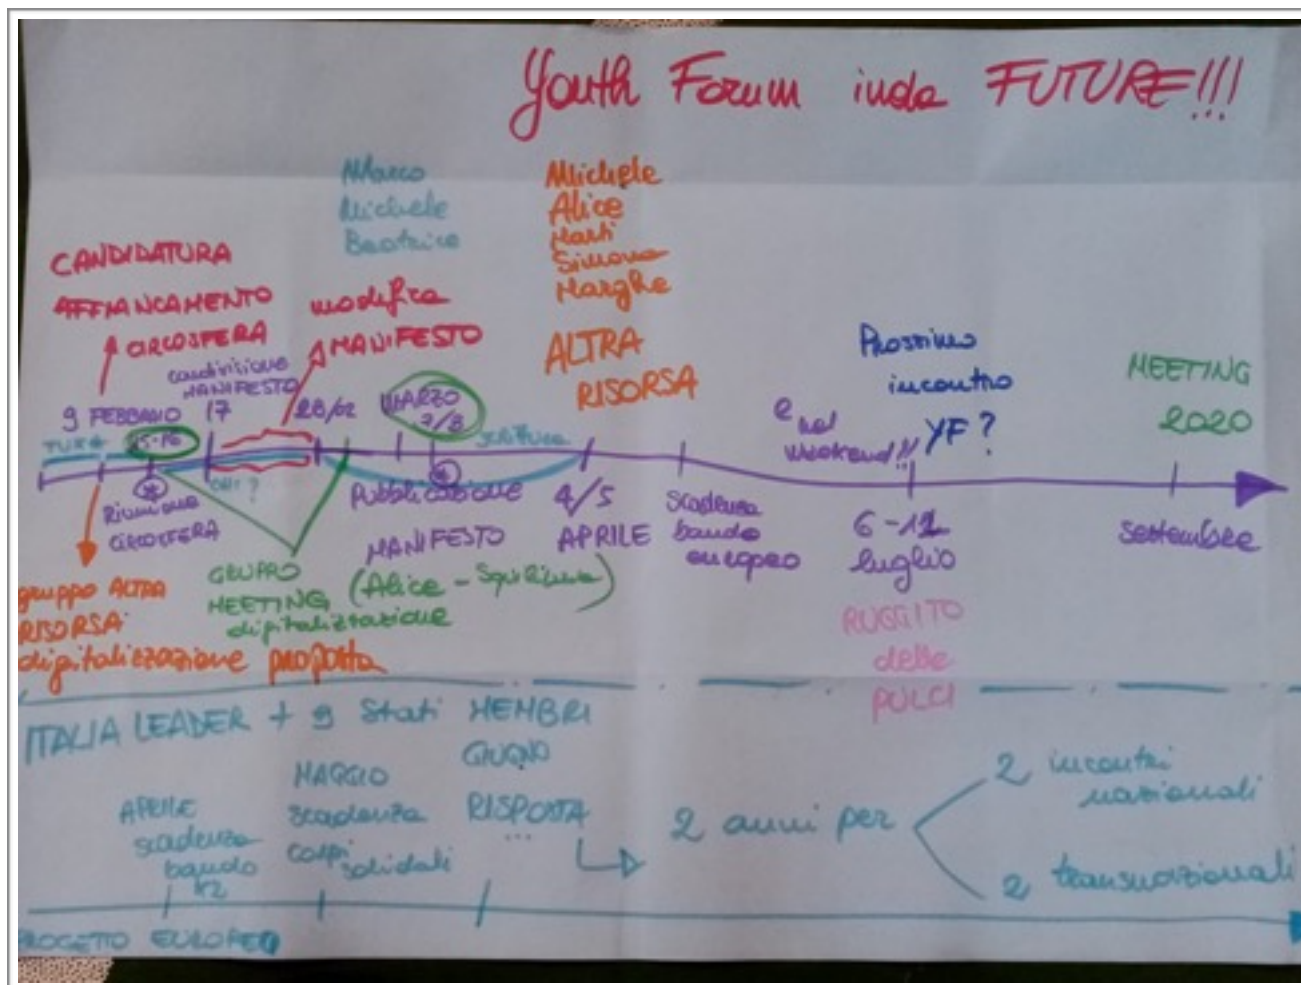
Youth Forum inda FUTURE!!!

Marco
Michele
Beatrice

Michele
Alice
Marti
Simone
Marghe

CANDIDATURA
AFFIANCAMENTO
ARCOSFERA

modifica
MANIFESTO

condivisione
MANIFESTO

ALTRA
RISORSA

Prossimo
incontro
YF?

e nel
weekend!!

MEETING
2020

9 FEBBRAIO
TURT
15-16
17
28/02
MARZO
7/8
scrittura

Riunione
ARCOSFERA

chi?

Pubblicazione

4/5
APRILE

Scadenza
bando
europeo

6-12
luglio

settembre

gruppo ALTRA
RISORSA
digitalizzazione

GRUPPO
MEETING
digitalizzazione

MANIFESTO
(Alice - Squizzu)

proposta

RUGGITO
delle
PULCI

ITALIA LEADER + 9 Stati MEMBRI

APRILE
scadenza
bando
K2

MAGGIO
scadenza
corpi
solidali

GIUGNO
RISPOSTA
...

2 anni per
2 incontri
nazionali
2 transnazionali

PROGETTO EUROPEO